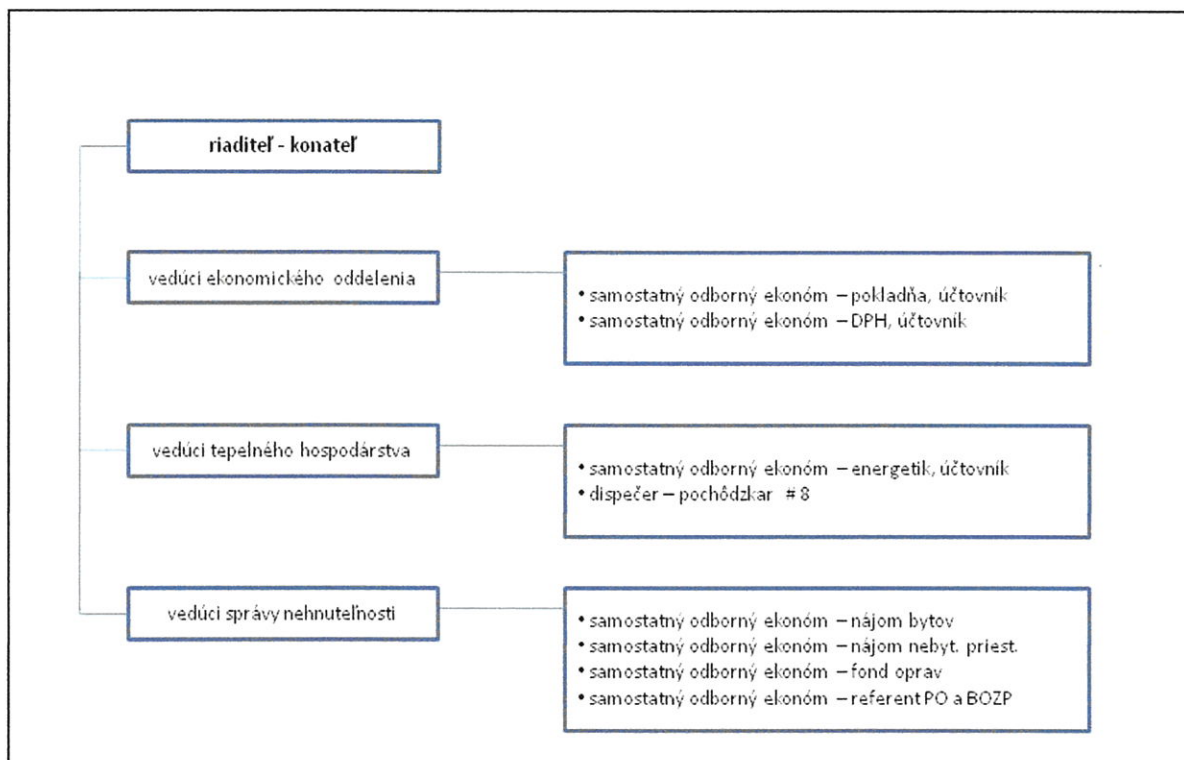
riaditeľ - konateľ

vedúci ekonomického oddelenia

• samostatný odborný ekonóm – pokladňa, účtovník
• samostatný odborný ekonóm – DPH, účtovník

vedúci tepelného hospodárstva

• samostatný odborný ekonóm – energetik, účtovník
• dispečer – pochôdzkar # 8

vedúci správy nehnuteľnosti

• samostatný odborný ekonóm – nájom bytov
• samostatný odborný ekonóm – nájom nebyt. priest.
• samostatný odborný ekonóm – fond oprav
• samostatný odborný ekonóm – referent PO a BOZP